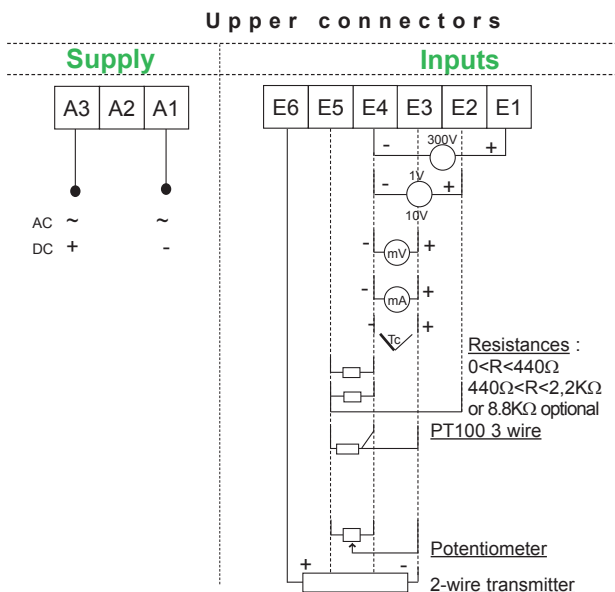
Upper connectors

Supply

Inputs

| A3 | A2 | A1 |
|---|---|---|

| E6 | E5 | E4 | E3 | E2 | E1 |
|---|---|---|---|---|---|

AC ~ ~
DC + -

- 300V +

- 1V +
10V

- mV +

- mA +

- Tc +

Resistances :
0<R<440Ω
440Ω<R<2,2KΩ
or 8.8KΩ optional

PT100 3 wire

Potentiometer

+ -
2-wire transmitter